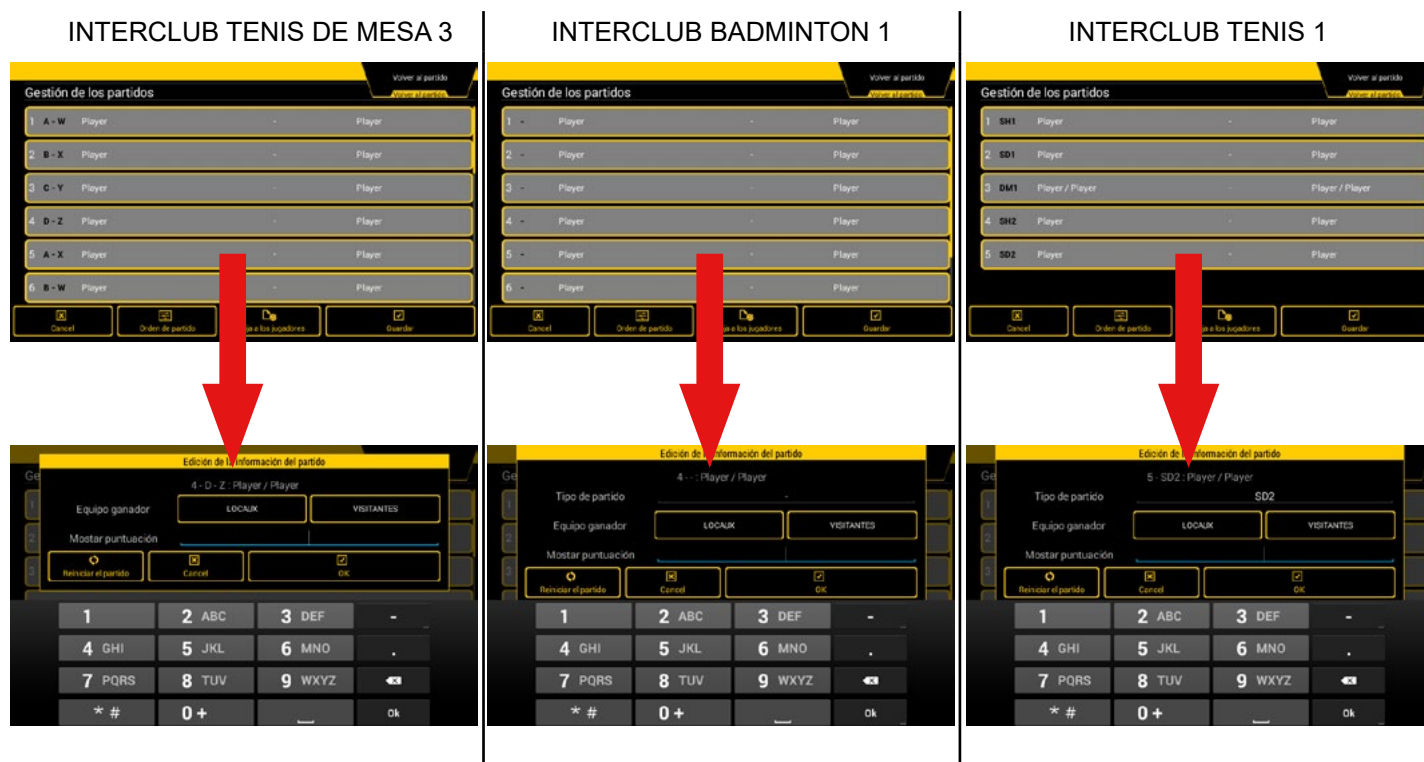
INTERCLUB TENIS DE MESA 3

Volver al partido
Volver al partido
Gestión de los partidos

| | | | | |
|---|---|---|---|---|
| 1 | A - W | Player | - | Player |
| 2 | B - X | Player | - | Player |
| 3 | C - Y | Player | - | Player |
| 4 | D - Z | Player | - | Player |
| 5 | A - X | Player | - | Player |
| 6 | B - W | Player | - | Player |

Cancel | Orden de partido | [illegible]a a los jugadores | Guardar

Ge
Edición de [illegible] información del partido
4 - D - Z : Player / Player
Equipo ganador | LOCAUX | VISITANTES
Mostar puntuación
Reiniciar el partido | Cancel | OK

1 | 2 ABC | 3 DEF | -
4 GHI | 5 JKL | 6 MNO | .
7 PQRS | 8 TUV | 9 WXYZ |
* # | 0 + | | Ok

INTERCLUB BADMINTON 1

Volver al partido
Volver al partido
Gestión de los partidos

| | | | | |
|---|---|---|---|---|
| 1 | - | Player | - | Player |
| 2 | - | Player | - | Player |
| 3 | - | Player | - | Player |
| 4 | - | Player | - | Player |
| 5 | - | Player | - | Player |
| 6 | - | Player | - | Player |

Cancel | Orden de partido | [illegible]a a los jugadores | Guardar

Ge
Edición de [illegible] información del partido
4 - - : Player / Player
Tipo de partido -
Equipo ganador | LOCAUX | VISITANTES
Mostar puntuación
Reiniciar el partido | Cancel | OK

1 | 2 ABC | 3 DEF | -
4 GHI | 5 JKL | 6 MNO | .
7 PQRS | 8 TUV | 9 WXYZ |
* # | 0 + | | Ok

INTERCLUB TENIS 1

Volver al partido
Volver al partido
Gestión de los partidos

| | | | | |
|---|---|---|---|---|
| 1 | SH1 | Player | - | Player |
| 2 | SD1 | Player | - | Player |
| 3 | DM1 | Player / Player | - | Player / Player |
| 4 | SH2 | Player | - | Player |
| 5 | SD2 | Player | - | Player |

Cancel | Orden de partido | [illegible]a a los jugadores | Guardar

Ge
Edición de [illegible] información del partido
5 - SD2 : Player / Player
Tipo de partido SD2
Equipo ganador | LOCAUX | VISITANTES
Mostar puntuación
Reiniciar el partido | Cancel | OK

1 | 2 ABC | 3 DEF | -
4 GHI | 5 JKL | 6 MNO | .
7 PQRS | 8 TUV | 9 WXYZ |
* # | 0 + | | Ok